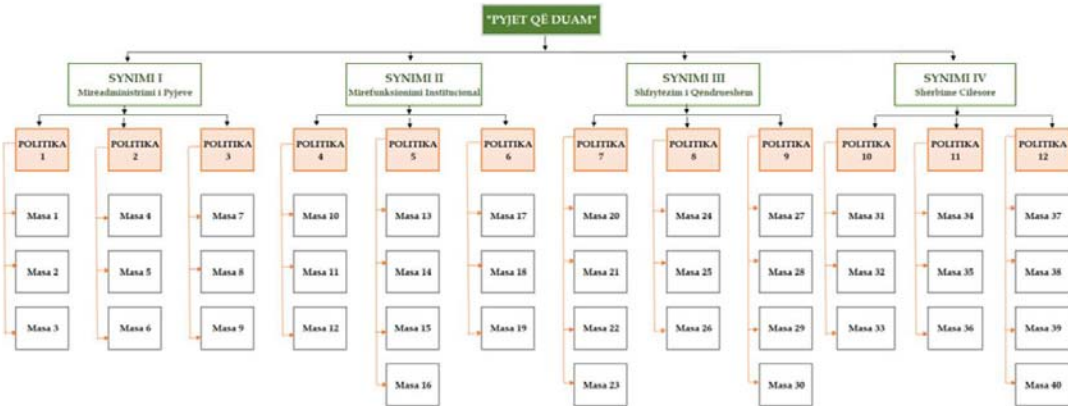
"PYJET QË DUAM"

SYNIMI I
Mirëadministrimi i Pyjeve

POLITIKA 1
Masa 1
Masa 2
Masa 3

POLITIKA 2
Masa 4
Masa 5
Masa 6

POLITIKA 3
Masa 7
Masa 8
Masa 9

SYNIMI II
Mirëfunksionimi Institucional

POLITIKA 4
Masa 10
Masa 11
Masa 12

POLITIKA 5
Masa 13
Masa 14
Masa 15
Masa 16

POLITIKA 6
Masa 17
Masa 18
Masa 19

SYNIMI III
Shfrytëzim i Qëndrueshem

POLITIKA 7
Masa 20
Masa 21
Masa 22
Masa 23

POLITIKA 8
Masa 24
Masa 25
Masa 26

POLITIKA 9
Masa 27
Masa 28
Masa 29
Masa 30

SYNIMI IV
Shërbime Cilësore

POLITIKA 10
Masa 31
Masa 32
Masa 33

POLITIKA 11
Masa 34
Masa 35
Masa 36

POLITIKA 12
Masa 37
Masa 38
Masa 39
Masa 40